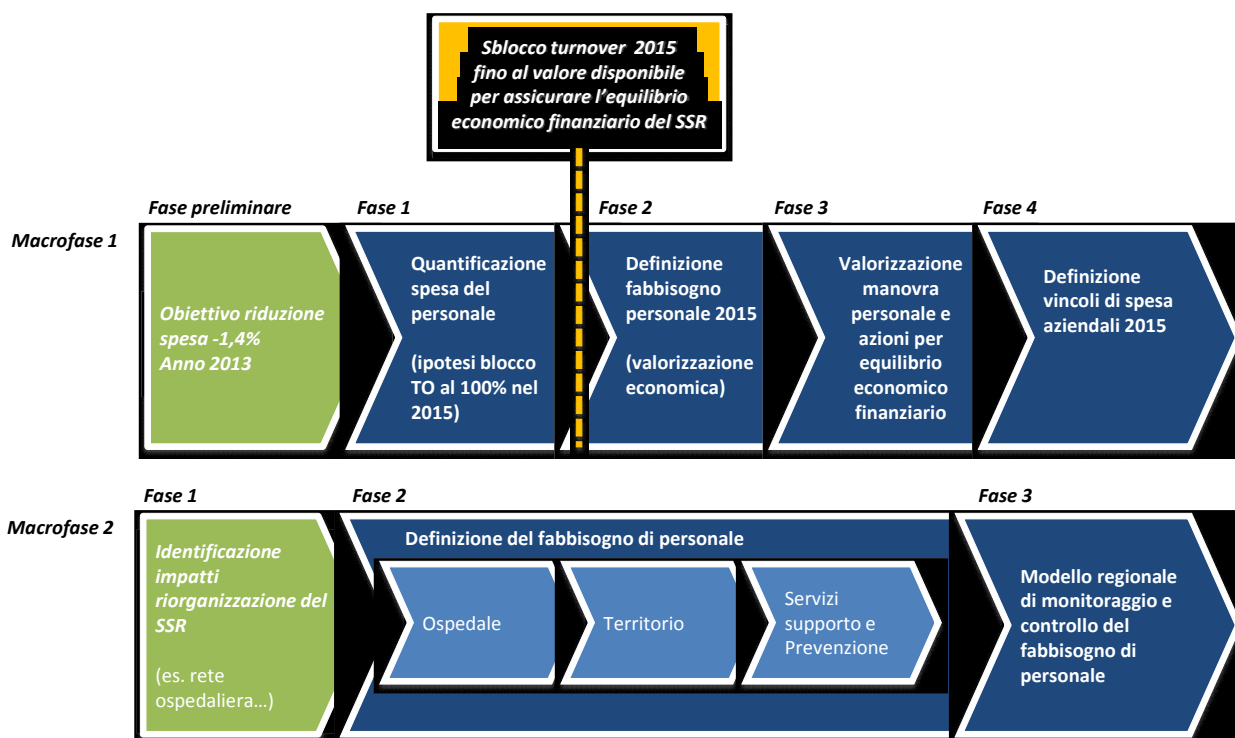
Sblocco turnover 2015 fino al valore disponibile per assicurare l'equilibrio economico finanziario del SSR

Macrofase 1

Fase preliminare

Obiettivo riduzione spesa -1,4% Anno 2013

Fase 1

Quantificazione spesa del personale

(ipotesi blocco TO al 100% nel 2015)

Fase 2

Definizione fabbisogno personale 2015

(valorizzazione economica)

Fase 3

Valorizzazione manovra personale e azioni per equilibrio economico finanziario

Fase 4

Definizione vincoli di spesa aziendali 2015

Macrofase 2

Fase 1

Identificazione impatti riorganizzazione del SSR

(es. rete ospedaliera…)

Fase 2

Definizione del fabbisogno di personale

Ospedale

Territorio

Servizi supporto e Prevenzione

Fase 3

Modello regionale di monitoraggio e controllo del fabbisogno di personale